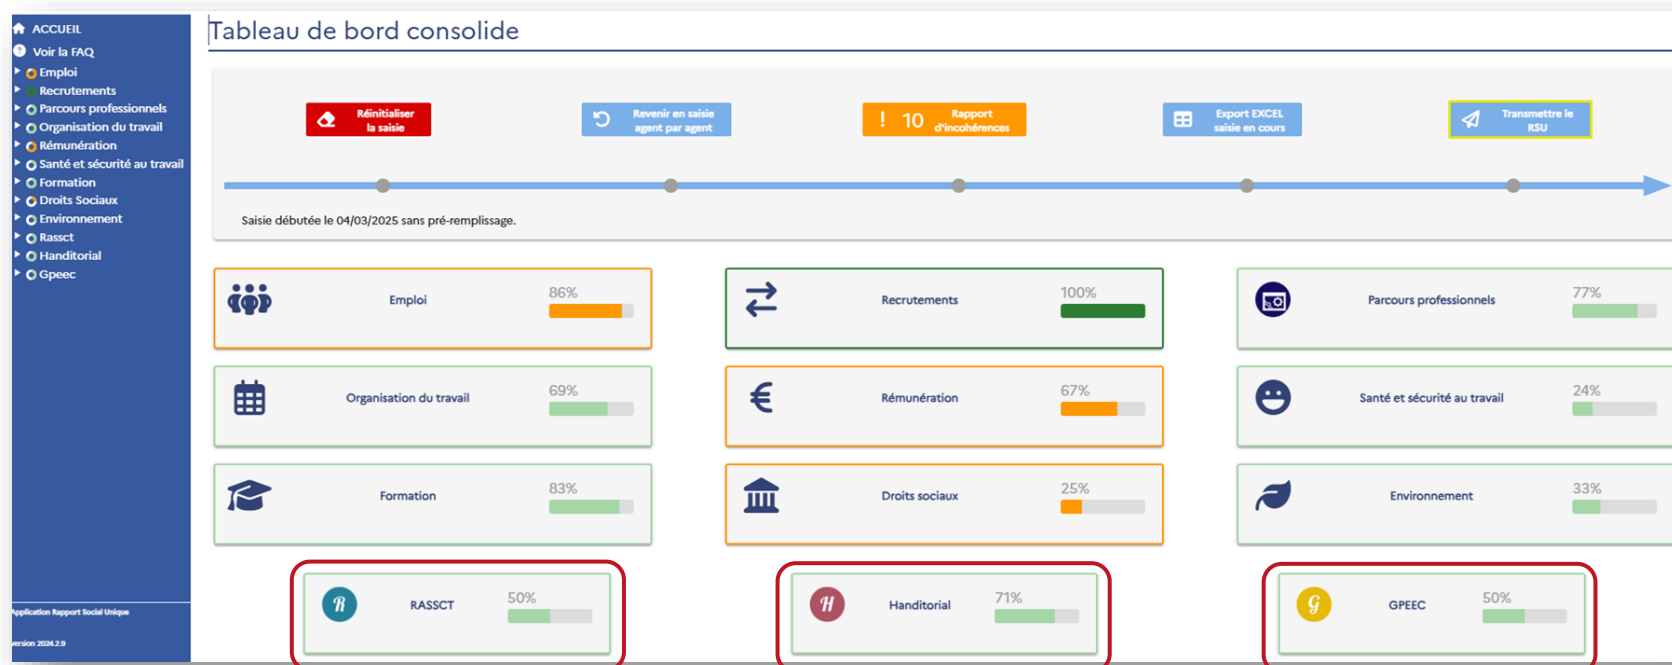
ACCUEIL
Voir la FAQ
Emploi
Recrutements
Parcours professionnels
Organisation du travail
Rémunération
Santé et sécurité au travail
Formation
Droits Sociaux
Environnement
Rassct
Handitorial
Gpeec

Application Rapport Social Unique
ersion 2024.2.9

Tableau de bord consolide

Réinitialiser la saisie
Revenir en saisie agent par agent
! 10 Rapport d'incohérences
Export EXCEL saisie en cours
Transmettre le RSU

Saisie débutée le 04/03/2025 sans pré-remplissage.

Emploi 86%
Recrutements 100%
Parcours professionnels 77%
Organisation du travail 69%
Rémunération 67%
Santé et sécurité au travail 24%
Formation 83%
Droits sociaux 25%
Environnement 33%
R RASSCT 50%
H Handitorial 71%
G GPEEC 50%